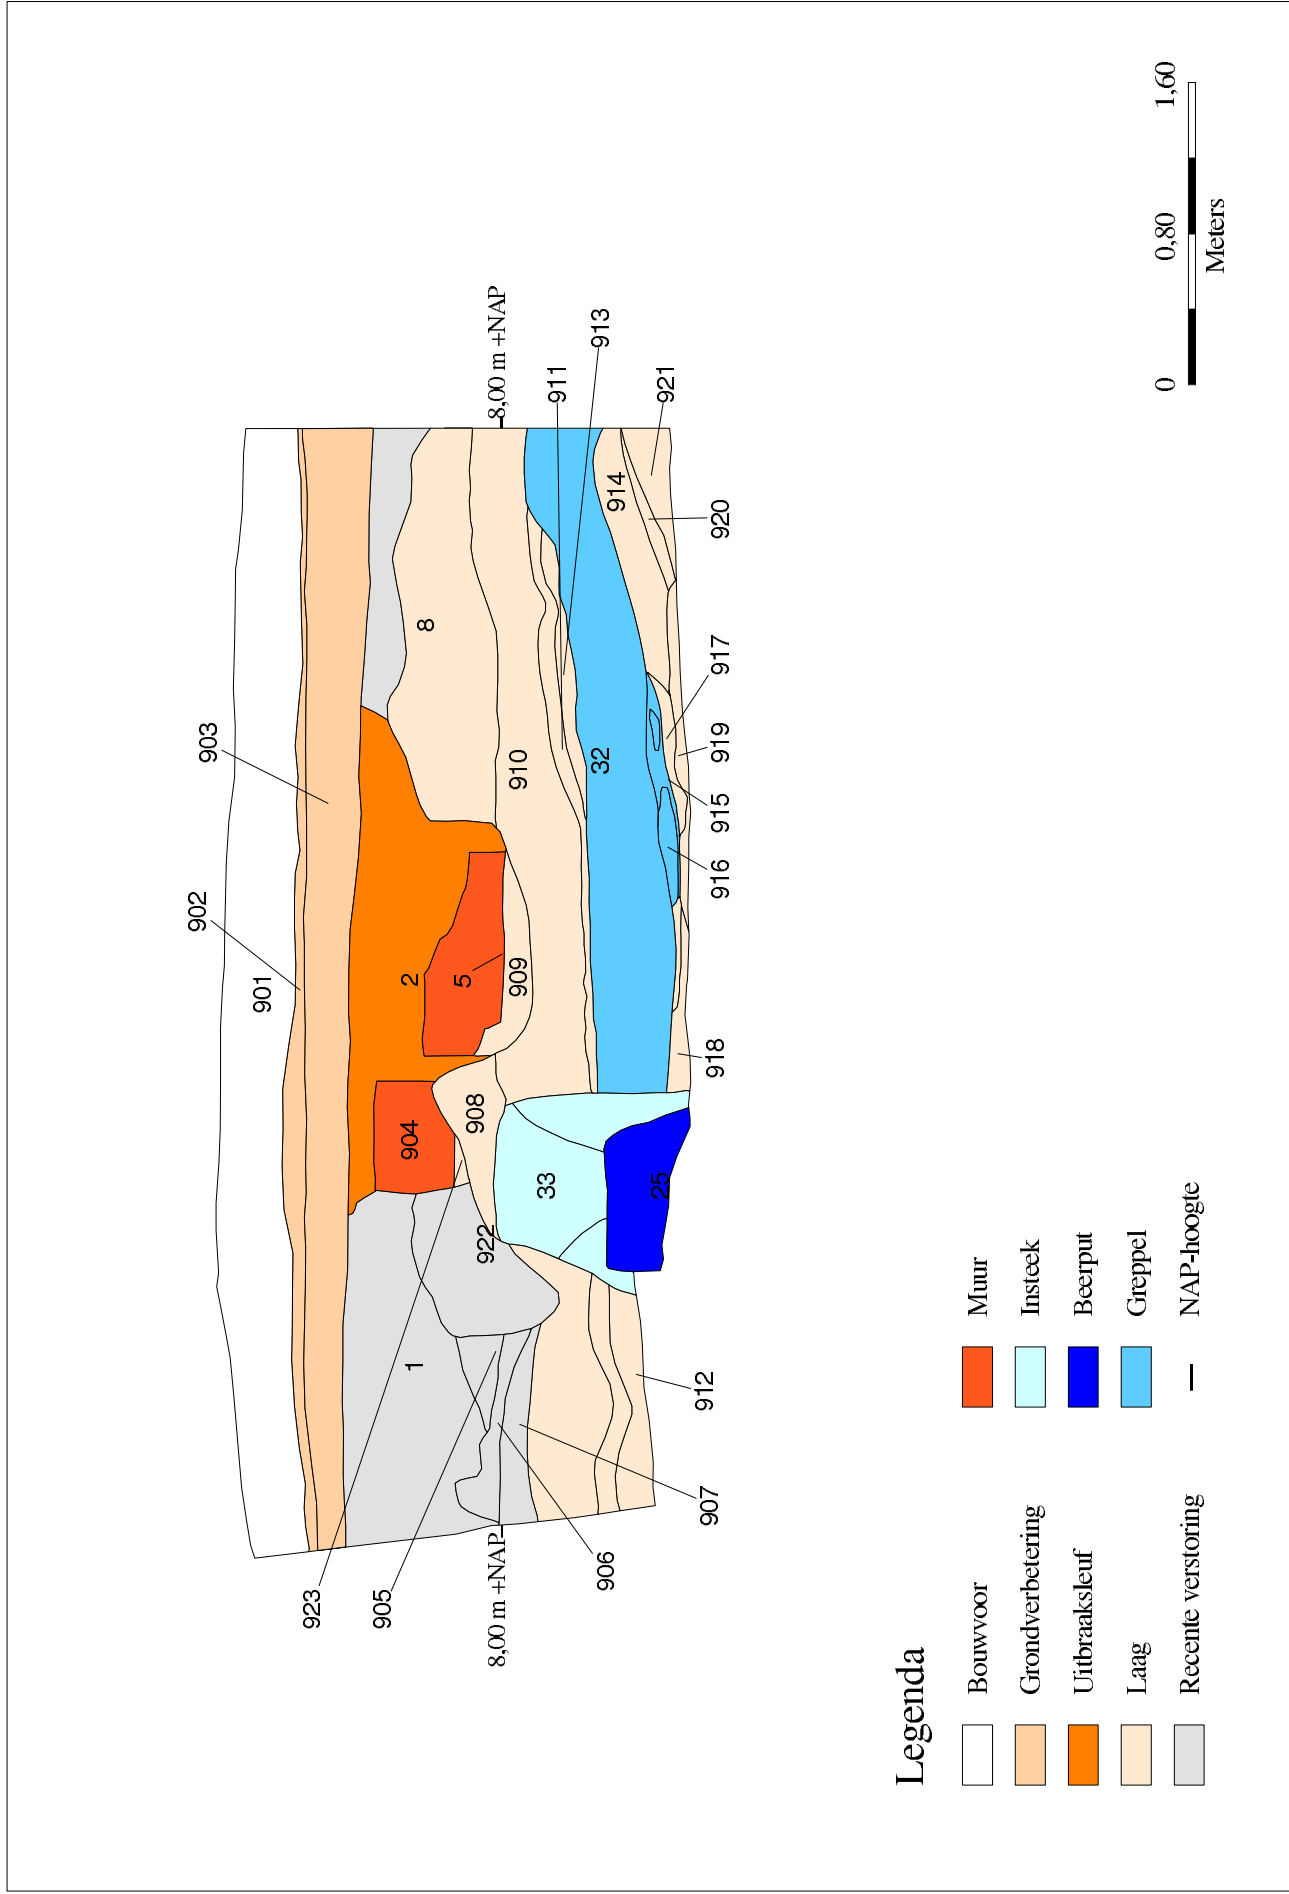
8,00 m +NAP
911
913
921
903
902
901
8
910
32
914
920
917
919
915
916
2
5
909
918
904
908
33
25
922
1
912
907
906
905
923
8,00 m +NAP
0
0,80
1,60
Meters

Legenda
Bouwvoor
Grondverbetering
Uitbraaksleuf
Laag
Recente verstoring
Muur
Insteek
Beerput
Greppel
NAP-hoogte